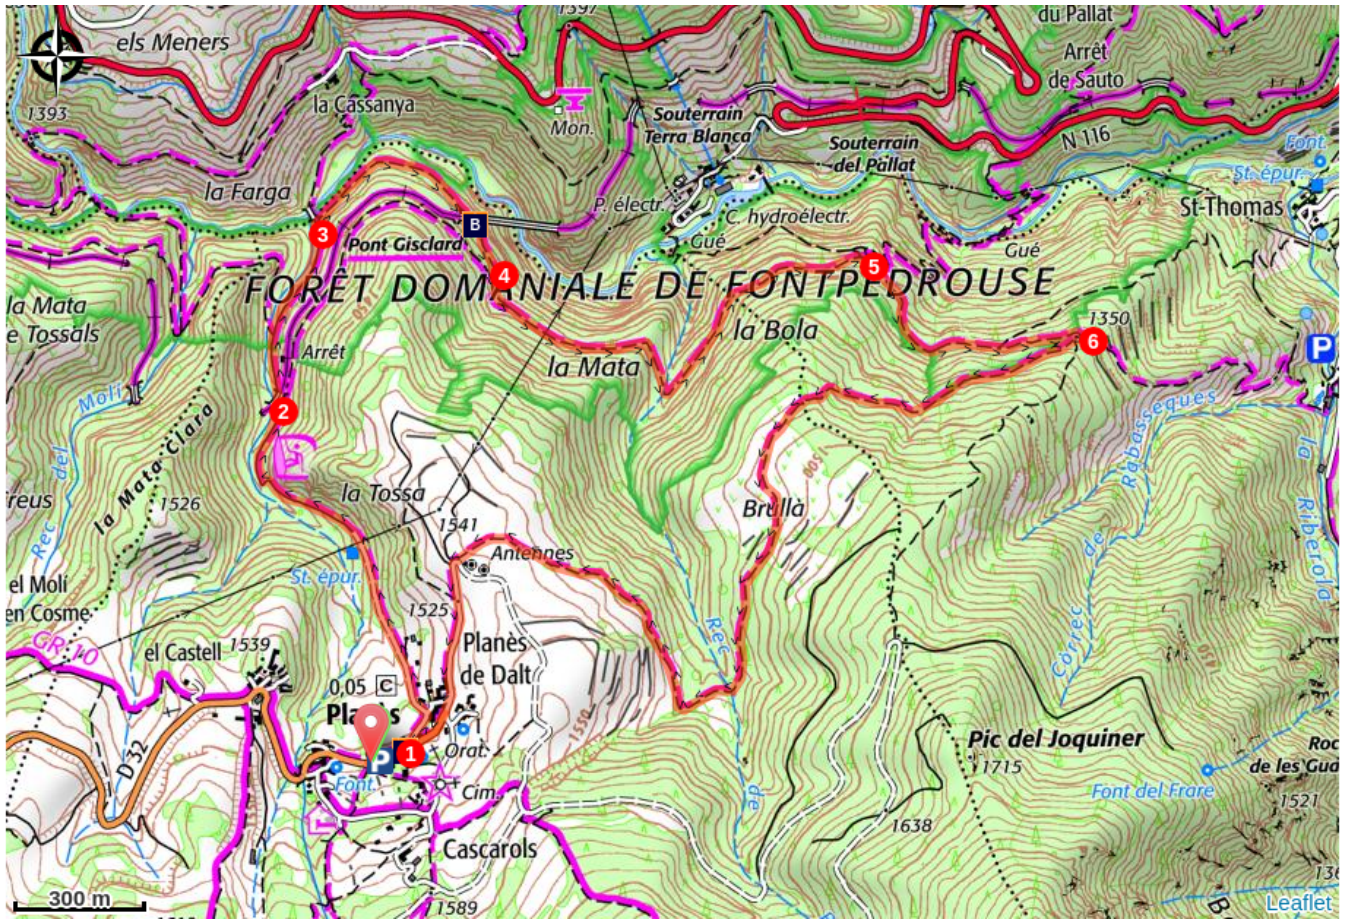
els Meners
1393
la Cassanya
Mon.
Souterrain
Terra Blanca
Souterrain
del Pallat
du Pallat
Arrêt
de Sauto
N 116
Font
St. épur.
St-Thomas
la Farga
3
Pont Gisclard
B
P. électr.
C. hydroélectr.
Gué
Gué
4
5
FORÊT DOMANIALE DE FONTPEDROUSE
la Mata
e Tossals
Arrêt
la Mata
la Bola
1350
6
P
Molí
2
la Mata Clara
Rabasseques
Ribera
Freus
1526
la Tossa
1541
Brullà
Rec del
St. épur.
Antennes
el Molí
en Cosme
1525
Rec
Còrrec de
GR 10
el Castell
1539
Planès
de Dalt
0,05
C
Planès
1550
P
1
Orat.
Pic del Joquiner
1715
Roc
de les Gu
D 32
Font
Cim.
de
Font del Frare
1521
1638
Cascarols
300 m
1589
Leaflet